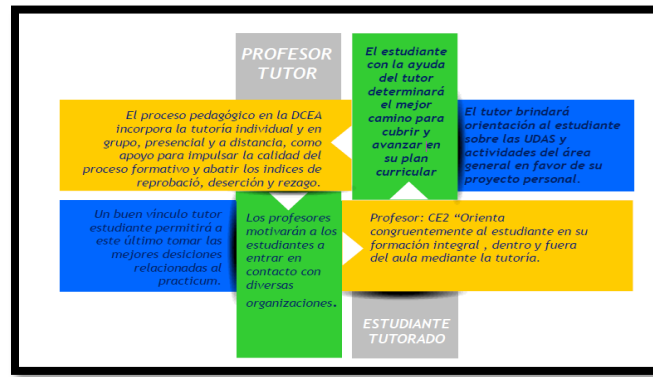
PROFESOR TUTOR

El estudiante con la ayuda del tutor determinará el mejor camino para cubrir y avanzar en su plan curricular

El proceso pedagógico en la DCEA incorpora la tutoría individual y en grupo, presencial y a distancia, como apoyo para impulsar la calidad del proceso formativo y abatir los índices de reprobación, deserción y rezago.

El tutor brindará orientación al estudiante sobre las UDAS y actividades del área general en favor de su proyecto personal.

Un buen vínculo tutor estudiante permitirá a este último tomar las mejores desiciones relacionadas al practicum.

Los profesores motivarán a los estudiantes a entrar en contacto con diversas organizaciones.

Profesor: CE2 "Orienta congruentemente al estudiante en su formación integral , dentro y fuera del aula mediante la tutoría.

ESTUDIANTE TUTORADO